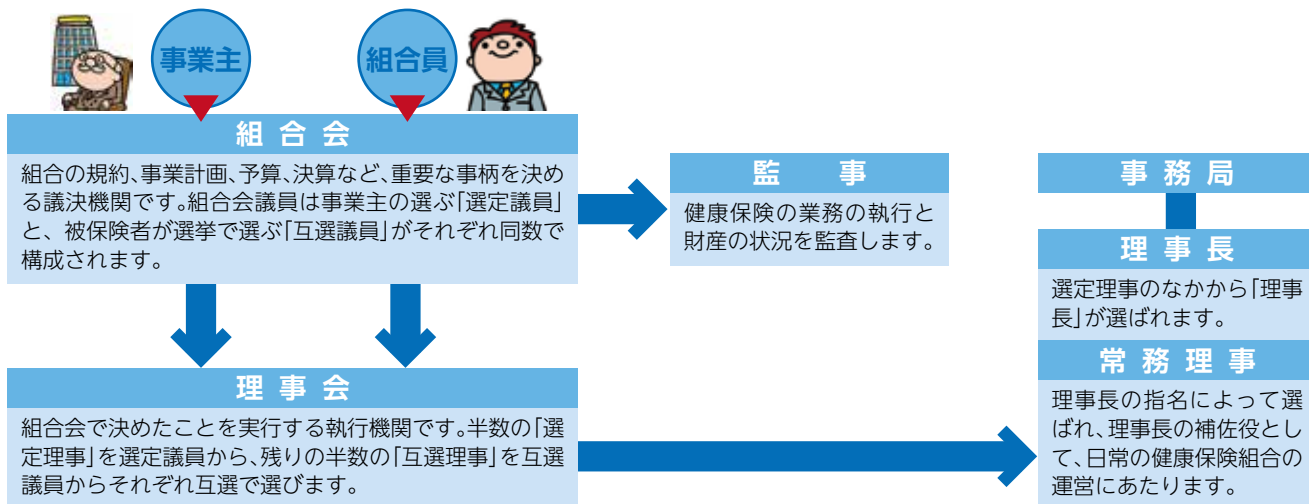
事業主

組合員

組合会

組合の規約、事業計画、予算、決算など、重要な事柄を決める議決機関です。組合会議員は事業主の選ぶ「選定議員」と、被保険者が選挙で選ぶ「互選議員」がそれぞれ同数で構成されます。

監事

健康保険の業務の執行と財産の状況を監査します。

事務局

理事長

選定理事のなかから「理事長」が選ばれます。

常務理事

理事長の指名によって選ばれ、理事長の補佐役として、日常の健康保険組合の運営にあたります。

理事会

組合会で決めたことを実行する執行機関です。半数の「選定理事」を選定議員から、残りの半数の「互選理事」を互選議員からそれぞれ互選で選びます。